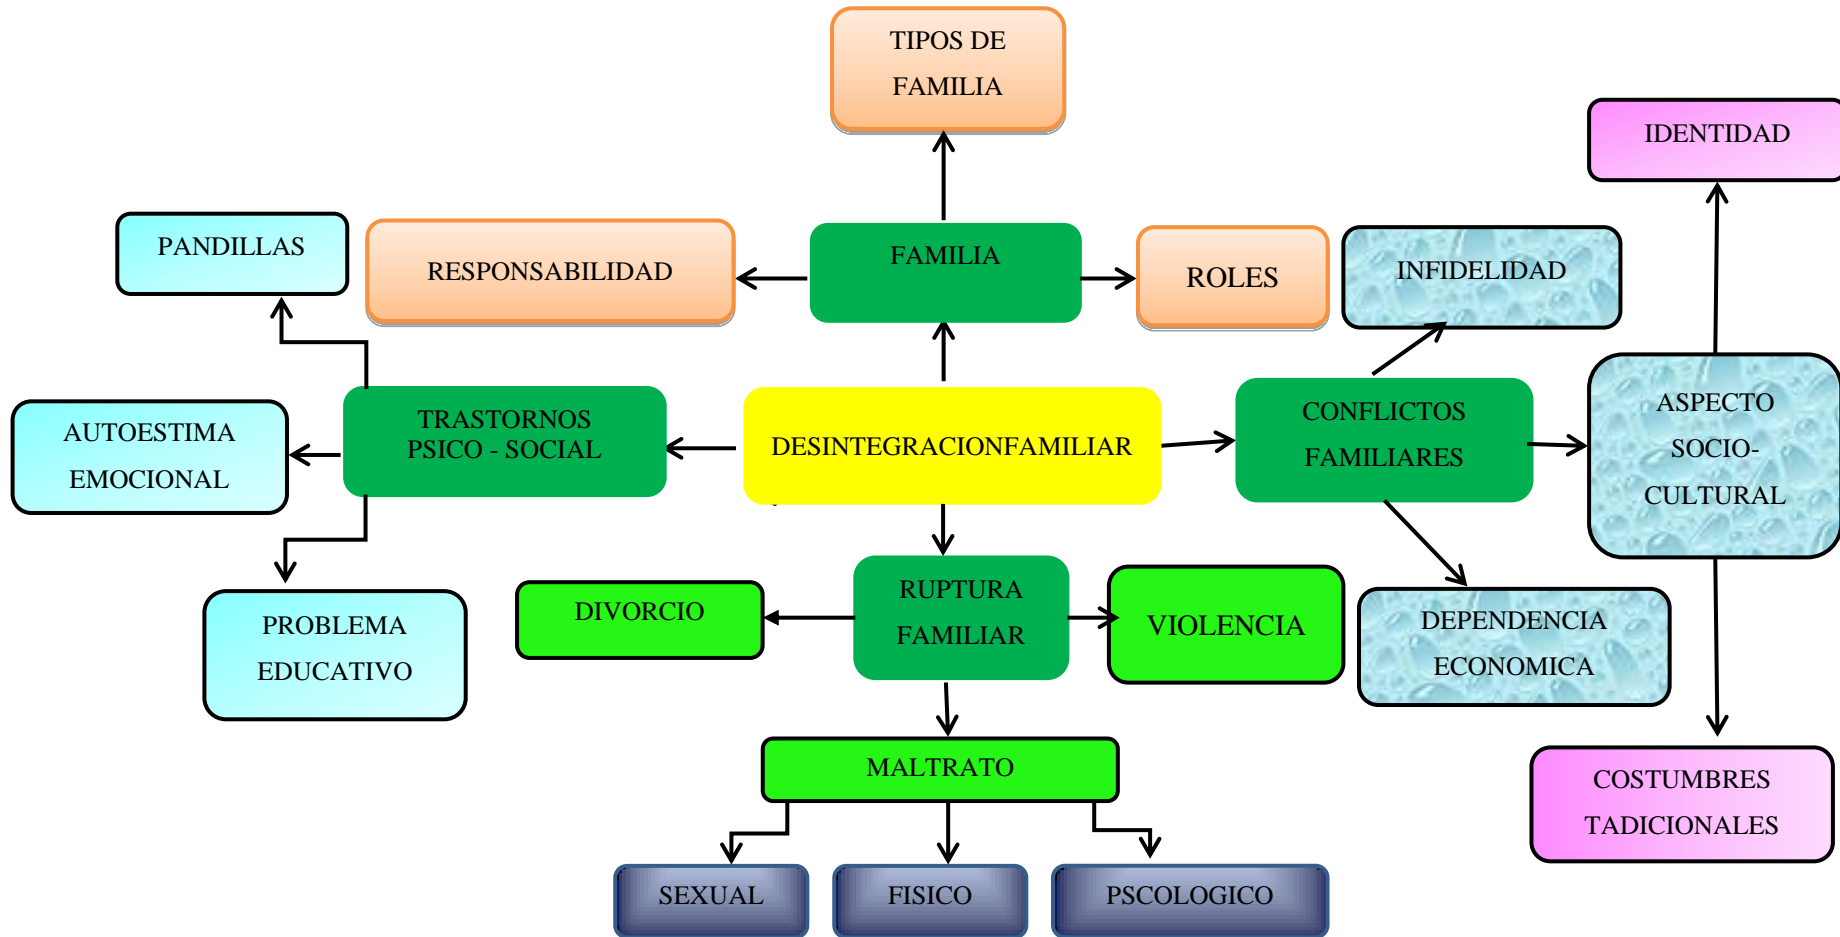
TIPOS DE FAMILIA

IDENTIDAD

PANDILLAS

RESPONSABILIDAD

FAMILIA

ROLES

INFIDELIDAD

AUTOESTIMA EMOCIONAL

TRASTORNOS PSICO - SOCIAL

DESINTEGRACIONFAMILIAR

CONFLICTOS FAMILIARES

ASPECTO SOCIO-CULTURAL

PROBLEMA EDUCATIVO

DIVORCIO

RUPTURA FAMILIAR

VIOLENCIA

DEPENDENCIA ECONOMICA

MALTRATO

COSTUMBRES TADICIONALES

SEXUAL

FISICO

PSCOLOGICO